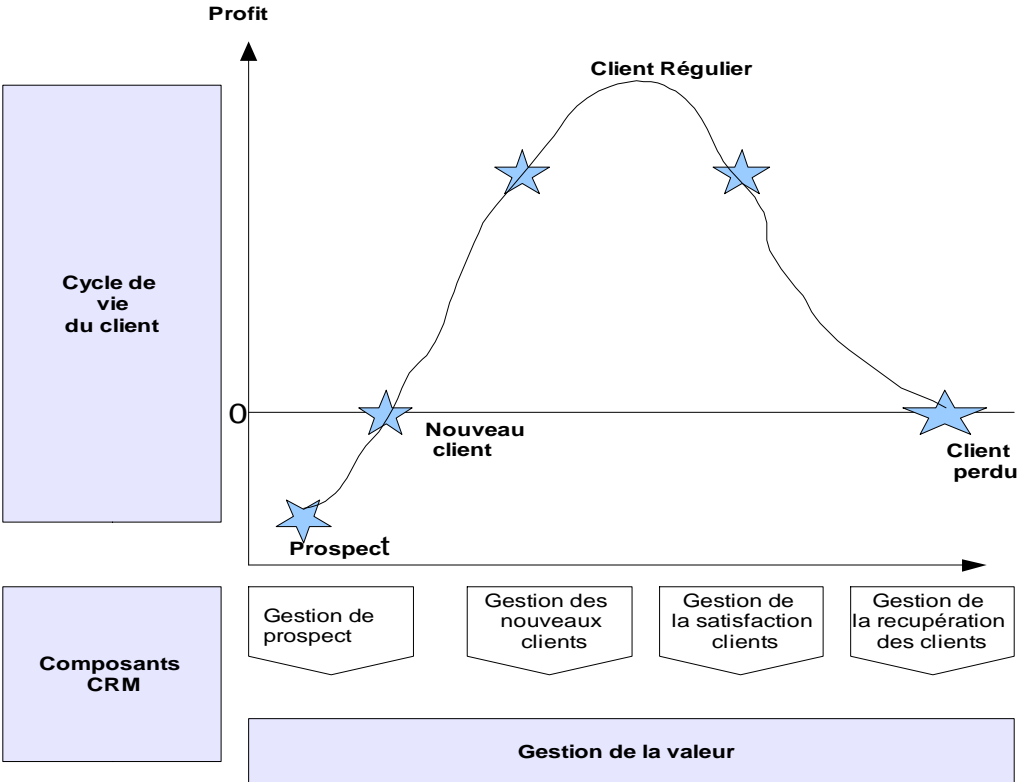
Profit

Cycle de vie du client

Client Régulier

0

Nouveau client

Client perdu

Prospect

Composants CRM

Gestion de prospect

Gestion des nouveaux clients

Gestion de la satisfaction clients

Gestion de la recupération des clients

Gestion de la valeur